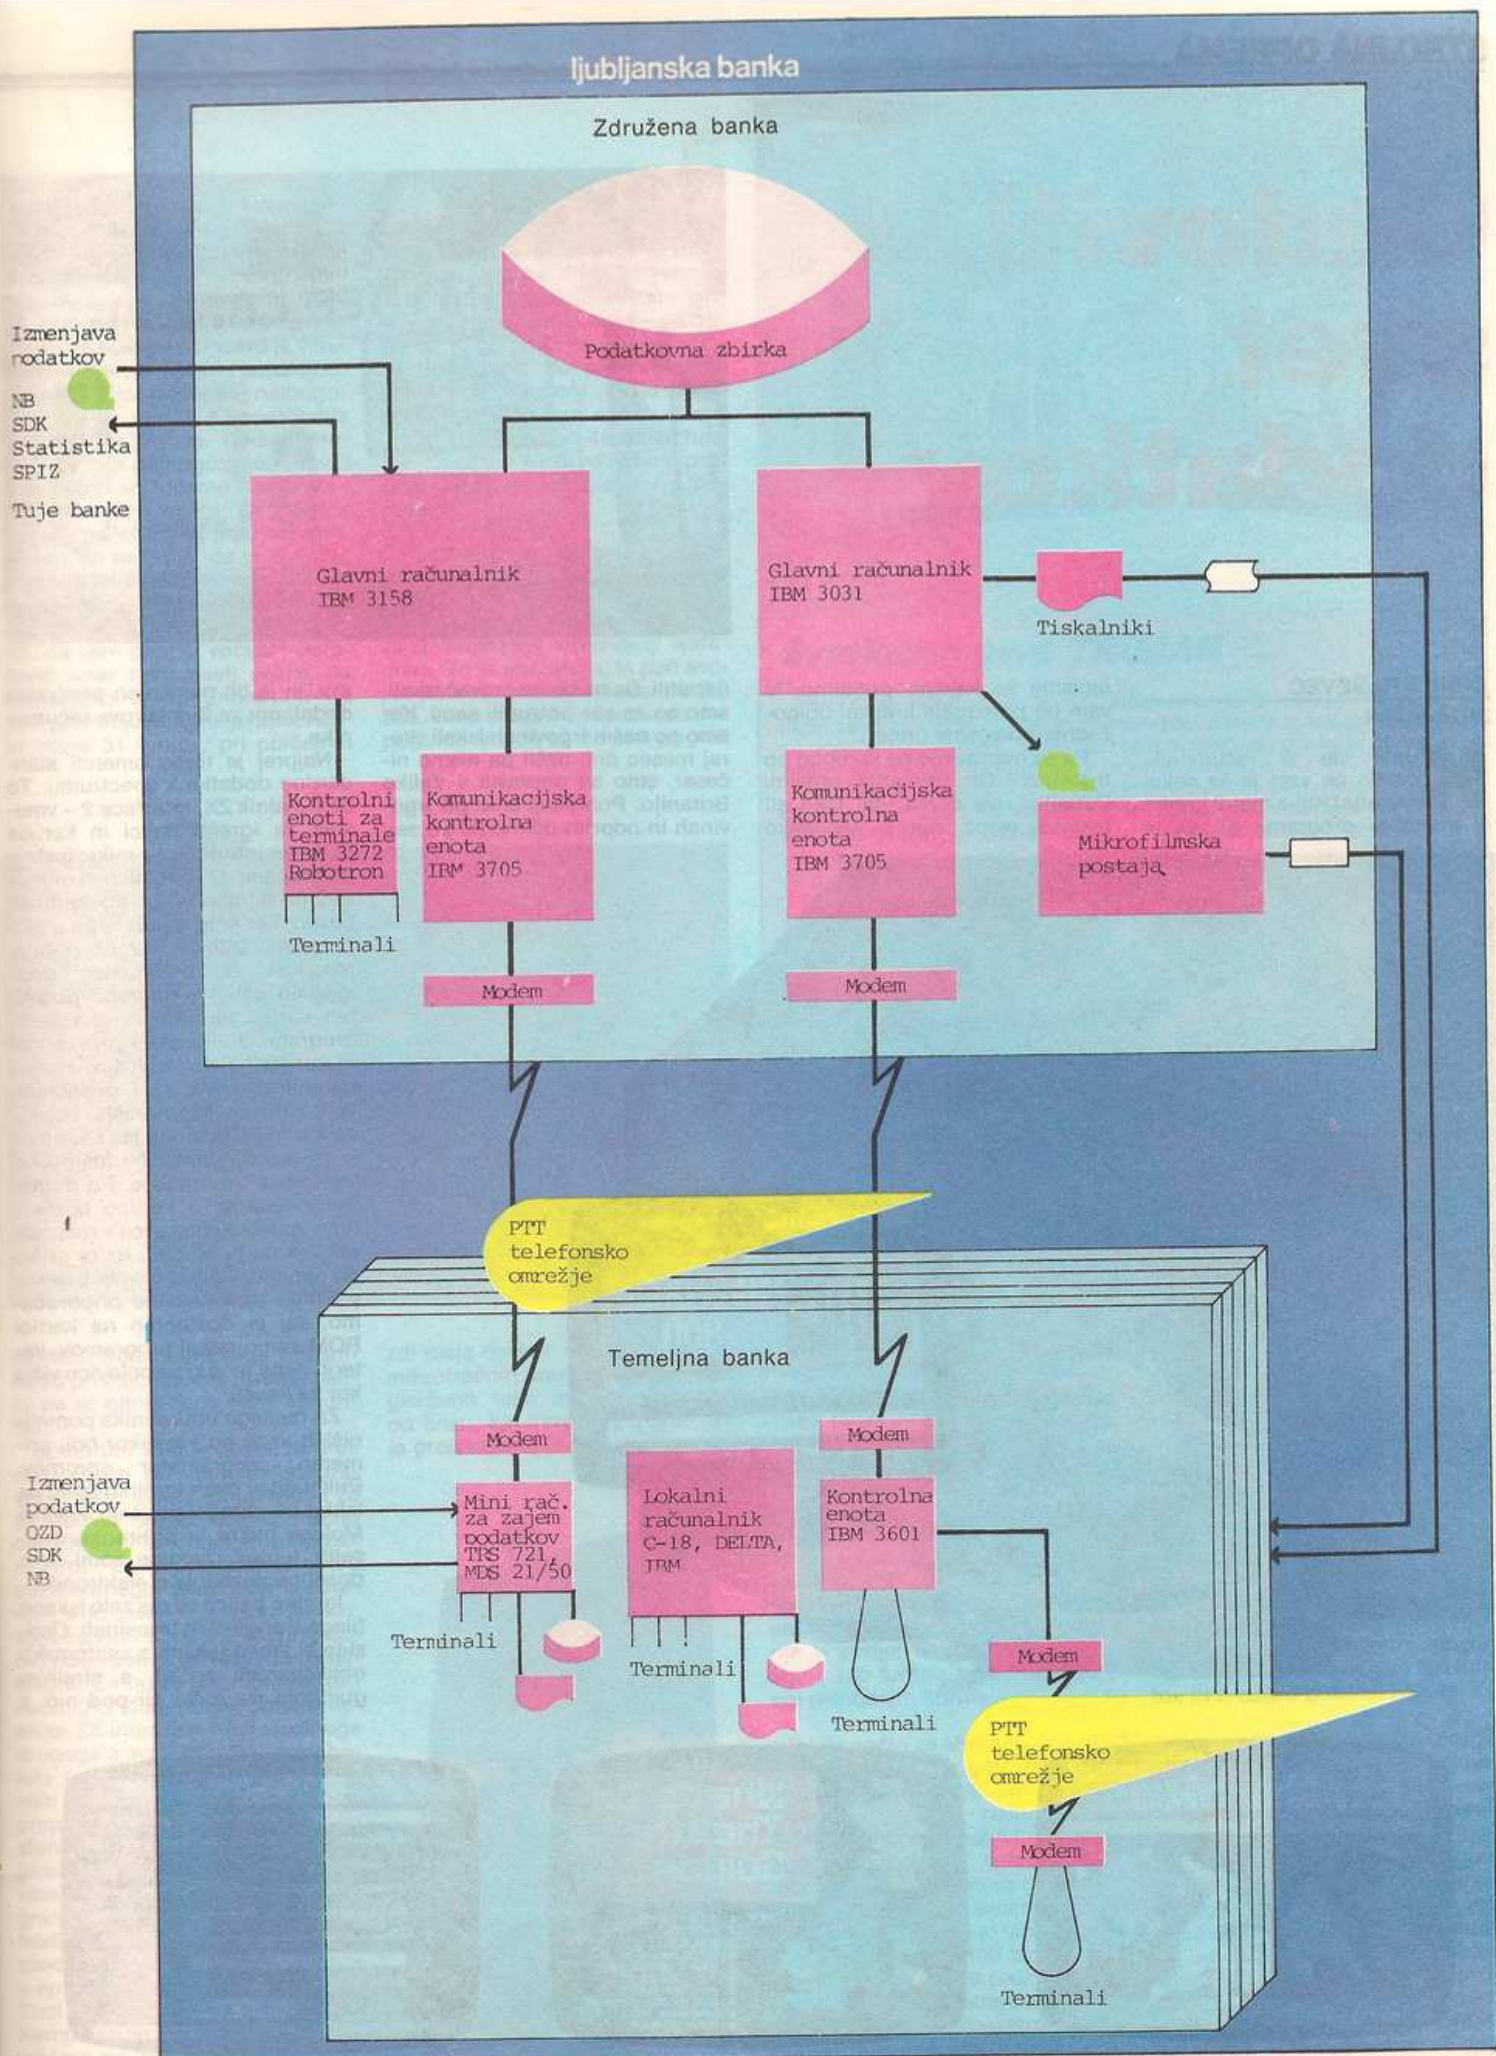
ljubljanska banka

Združena banka

Podatkovna zbirka

Izmenjava podatkov

NB
SDK
Statistika
SPIZ
Tuje banke

Glavni računalnik IBM 3158

Glavni računalnik IBM 3031

Tiskalniki

Kontrolni enoti za terminale IBM 3272 Robotron

Terminali

Komunikacijska kontrolna enota IBM 3705

Komunikacijska kontrolna enota IBM 3705

Mikrofilmska postaja

Modem

Modem

PTT telefonsko omrežje

Temeljna banka

Modem

Modem

Izmenjava podatkov
OZD
SDK
NB

Mini rač. za zajem podatkov TRS 721, MDS 21/50

Terminali

Lokalni računalnik C-18, DELTA, IBM

Terminali

Kontrolna enota IBM 3601

Terminali

Modem

PTT telefonsko omrežje

Modem

Terminali